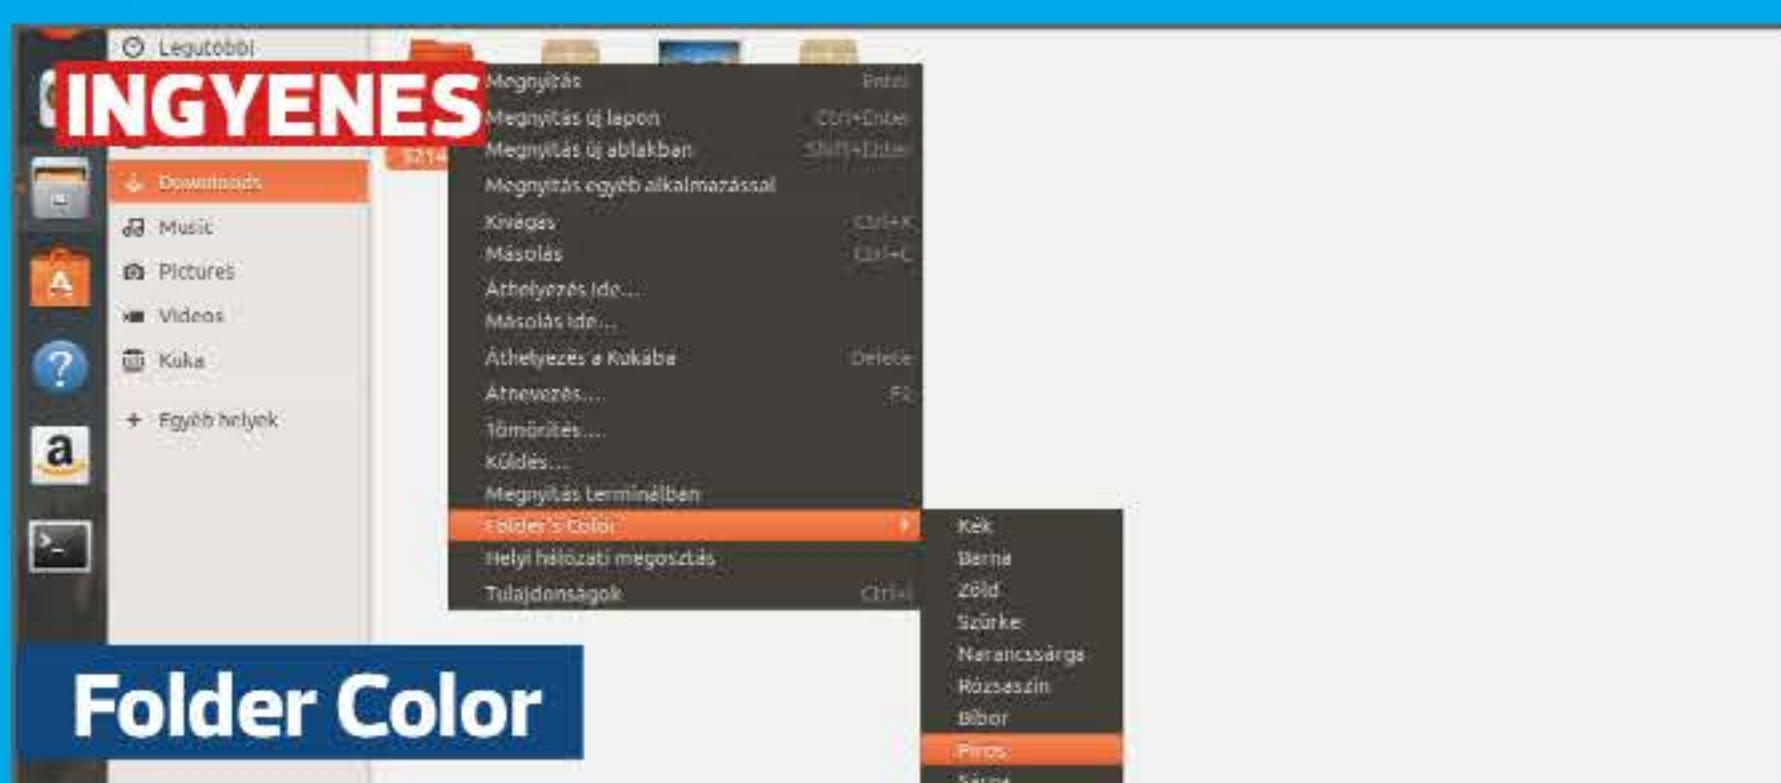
Legutóbbi

INGYENES

Downloads
Music
Pictures
Videos
Kuka
+ Egyéb helyek

3214

Megnyitás Enter
Megnyitás új lapon Ctrl+Enter
Megnyitás új ablakban Shift+Enter
Megnyitás egyéb alkalmazással
Kivágás Ctrl+X
Másolás Ctrl+C
Áthelyezés ide…
Másolás ide…
Áthelyezés a Kukába Delete
Átnevezés… F2
Tömörítés…
Küldés…
Megnyitás terminálban
Folder's Color
Helyi hálózati megosztás
Tulajdonságok Ctrl+I

Kék
Barna
Zöld
Szürke
Narancssárga
Rózsaszín
Bíbor
Piros
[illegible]

a

Folder Color